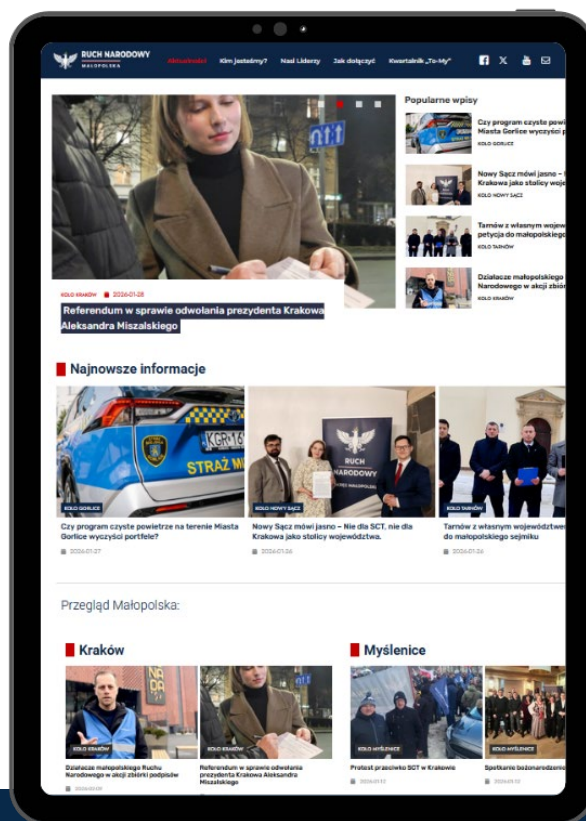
RUCH NARODOWY MAŁOPOLSKA

Aktualności Kim jesteśmy? Nasi Liderzy Jak dołączyć Kwartalnik „To-My"

KOLO KRAKÓW 2026-01-28

Referendum w sprawie odwołania prezydenta Krakowa Aleksandra Miszalskiego

Popularne wpisy

Czy program czyste powi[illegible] Miasta Gorlice wyczyści p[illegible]

KOLO GORLICE

Nowy Sącz mówi jasno – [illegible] Krakowa jako stolicy woj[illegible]

KOLO NOWY SĄCZ

Tarnów z własnym wojew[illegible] petycja do małopolskieg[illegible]

KOLO TARNÓW

Działacze małopolskiego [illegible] Narodowego w akcji zbi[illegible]

KOLO KRAKÓW

Najnowsze informacje

KOLO GORLICE

Czy program czyste powietrze na terenie Miasta Gorlice wyczyści portfele?

2026-01-27

KOLO NOWY SĄCZ

Nowy Sącz mówi jasno – Nie dla SCT, nie dla Krakowa jako stolicy województwa.

2026-01-26

KOLO TARNÓW

Tarnów z własnym województwe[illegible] do małopolskiego sejmiku

2026-01-26

Przegląd Małopolska:

Kraków

KOLO KRAKÓW

Działacze małopolskiego Ruchu Narodowego w akcji zbiórki podpisów

KOLO KRAKÓW

Referendum w sprawie odwołania prezydenta Krakowa Aleksandra Miszalskiego

Myślenice

KOLO MYŚLENICE

Protest przeciwko SCT w Krakowie

2026-01-17

KOLO MYŚLENICE

Spotkanie bożonarodzeniowe

2026-01-12